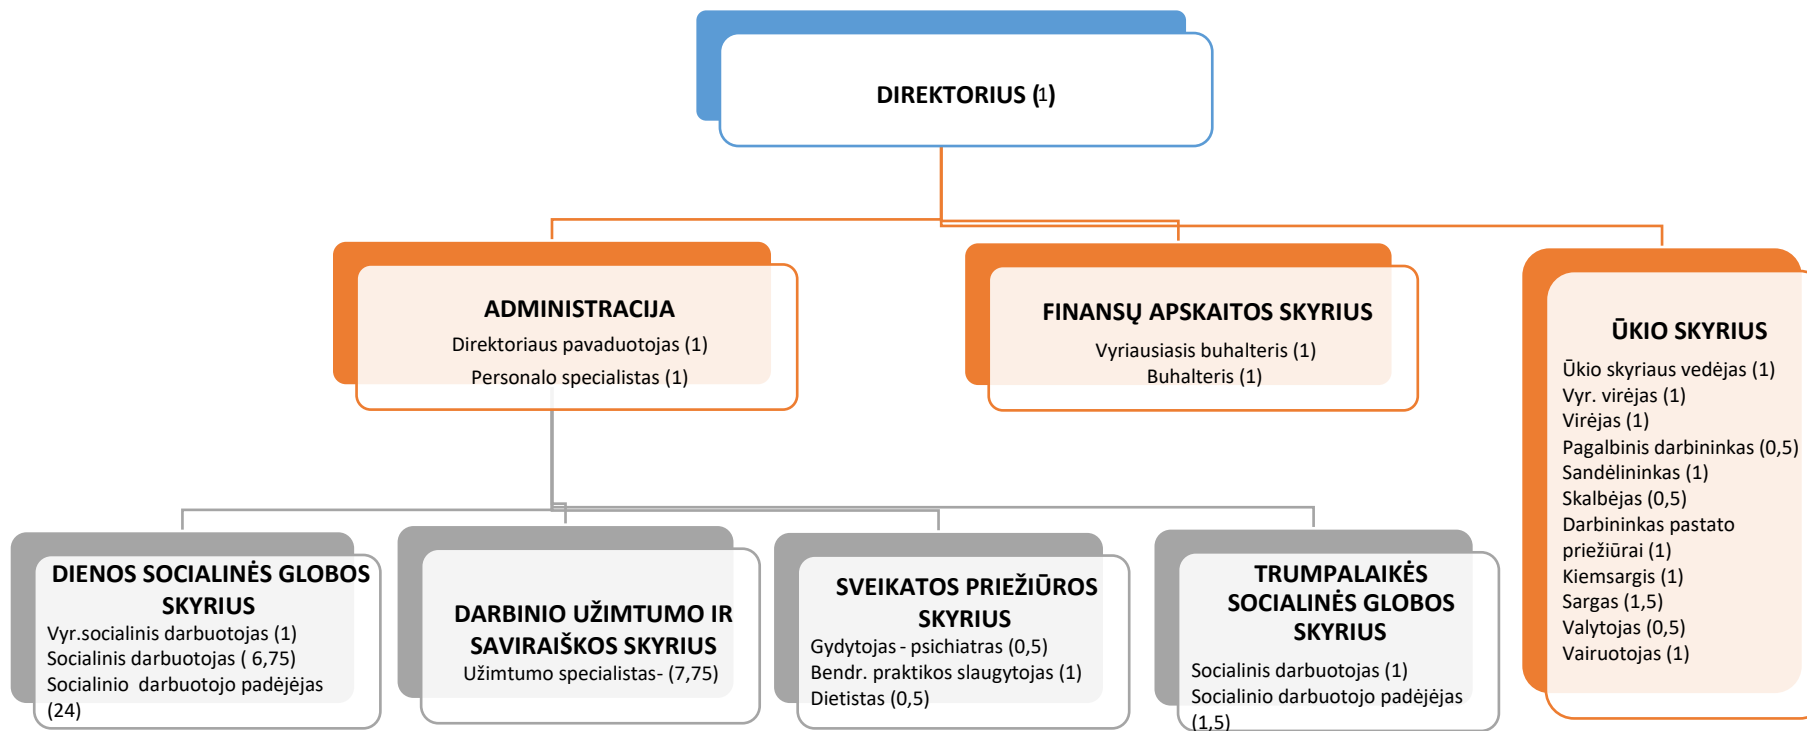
DIREKTORIUS (1)

ADMINISTRACIJA
Direktoriaus pavaduotojas (1)
Personalo specialistas (1)

FINANSŲ APSKAITOS SKYRIUS
Vyriausiasis buhalteris (1)
Buhalteris (1)

ŪKIO SKYRIUS
Ūkio skyriaus vedėjas (1)
Vyr. virėjas (1)
Virėjas (1)
Pagalbinis darbininkas (0,5)
Sandėlininkas (1)
Skalbėjas (0,5)
Darbininkas pastato priežiūrai (1)
Kiemsargis (1)
Sargas (1,5)
Valytojas (0,5)
Vairuotojas (1)

DIENOS SOCIALINĖS GLOBOS SKYRIUS
Vyr.socialinis darbuotojas (1)
Socialinis darbuotojas ( 6,75)
Socialinio darbuotojo padėjėjas (24)

DARBINIO UŽIMTUMO IR SAVIRAIŠKOS SKYRIUS
Užimtumo specialistas- (7,75)

SVEIKATOS PRIEŽIŪROS SKYRIUS
Gydytojas - psichiatras (0,5)
Bendr. praktikos slaugytojas (1)
Dietistas (0,5)

TRUMPALAIKĖS SOCIALINĖS GLOBOS SKYRIUS
Socialinis darbuotojas (1)
Socialinio darbuotojo padėjėjas (1,5)